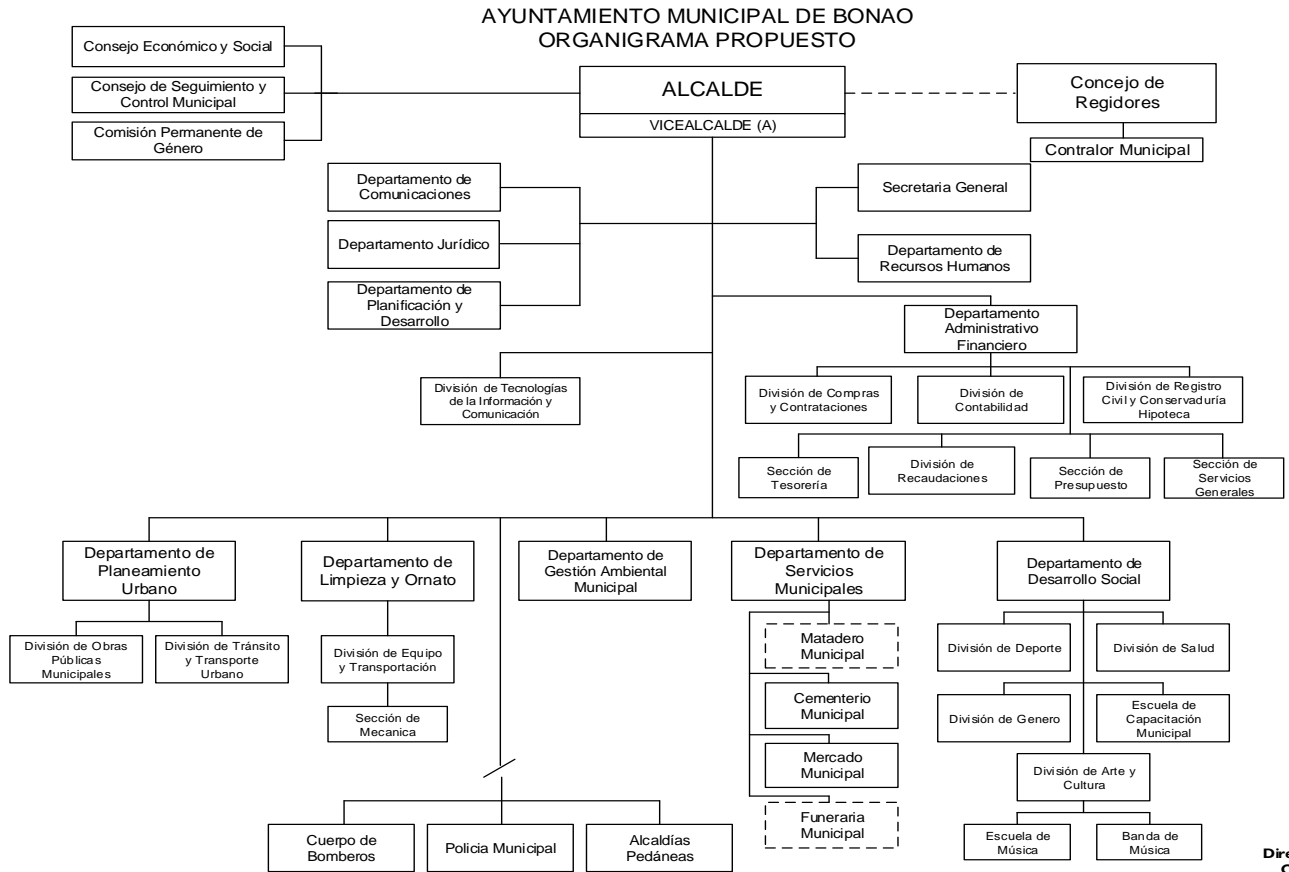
AYUNTAMIENTO MUNICIPAL DE BONAO
ORGANIGRAMA PROPUESTO

Consejo Económico y Social

Consejo de Seguimiento y Control Municipal

Comisión Permanente de Género

ALCALDE

VICEALCALDE (A)

Concejo de Regidores

Contralor Municipal

Departamento de Comunicaciones

Departamento Jurídico

Departamento de Planificación y Desarrollo

Secretaria General

Departamento de Recursos Humanos

Departamento Administrativo Financiero

División de Tecnologías de la Información y Comunicación

División de Compras y Contrataciones

División de Contabilidad

División de Registro Civil y Conservaduría Hipoteca

Sección de Tesorería

División de Recaudaciones

Sección de Presupuesto

Sección de Servicios Generales

Departamento de Planeamiento Urbano

Departamento de Limpieza y Ornato

Departamento de Gestión Ambiental Municipal

Departamento de Servicios Municipales

Departamento de Desarrollo Social

División de Obras Públicas Municipales

División de Tránsito y Transporte Urbano

División de Equipo y Transportación

Sección de Mecanica

Matadero Municipal

Cementerio Municipal

Mercado Municipal

Funeraria Municipal

División de Deporte

División de Salud

División de Genero

Escuela de Capacitación Municipal

División de Arte y Cultura

Escuela de Música

Banda de Música

Cuerpo de Bomberos

Policia Municipal

Alcaldías Pedáneas

Dire
C